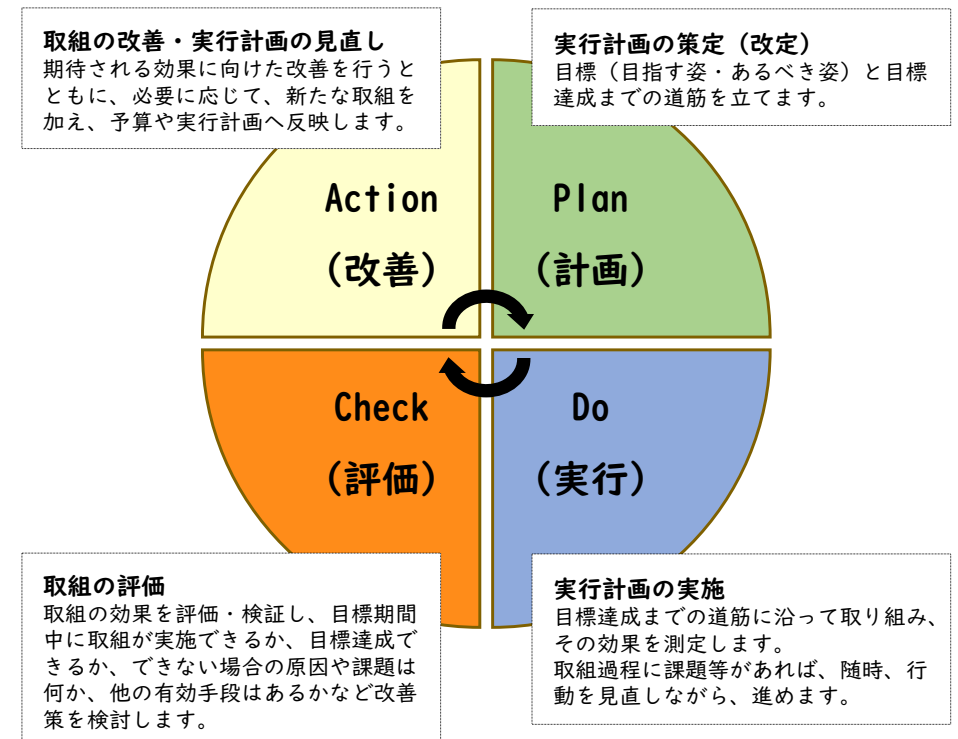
取組の改善・実行計画の見直し
期待される効果に向けた改善を行うとともに、必要に応じて、新たな取組を加え、予算や実行計画へ反映します。

実行計画の策定（改定）
目標（目指す姿・あるべき姿）と目標達成までの道筋を立てます。

Action
（改善）

Plan
（計画）

Check
（評価）

Do
（実行）

取組の評価
取組の効果を評価・検証し、目標期間中に取組が実施できるか、目標達成できるか、できない場合の原因や課題は何か、他の有効手段はあるかなど改善策を検討します。

実行計画の実施
目標達成までの道筋に沿って取り組み、その効果を測定します。
取組過程に課題等があれば、随時、行動を見直しながら、進めます。